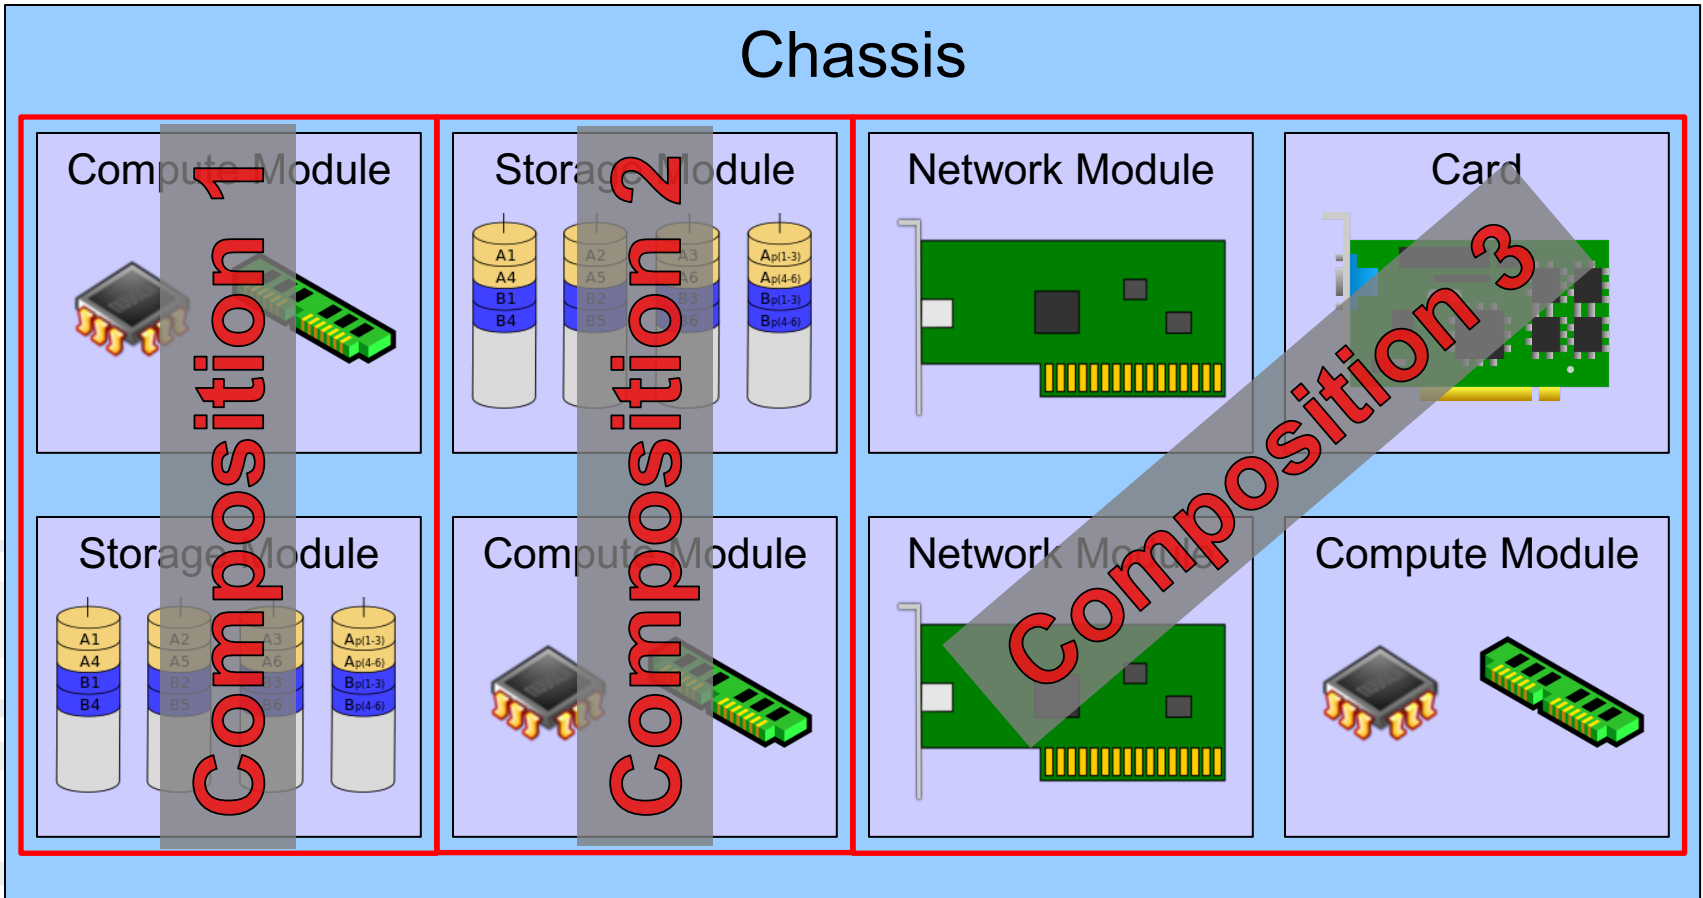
Chassis

Compute Module

Composition 1

Storage Module

A1
A4
B1
B4
A2
A5
B2
B5
A3
A6
B3
B6
Ap(1-3)
Ap(4-6)
Bp(1-3)
Bp(4-6)

Storage Module

A1
A4
B1
B4
A2
A5
B2
B5
A3
A6
B3
B6
Ap(1-3)
Ap(4-6)
Bp(1-3)
Bp(4-6)

Composition 2

Compute Module

Network Module

Card

Composition 3

Network Module

Compute Module